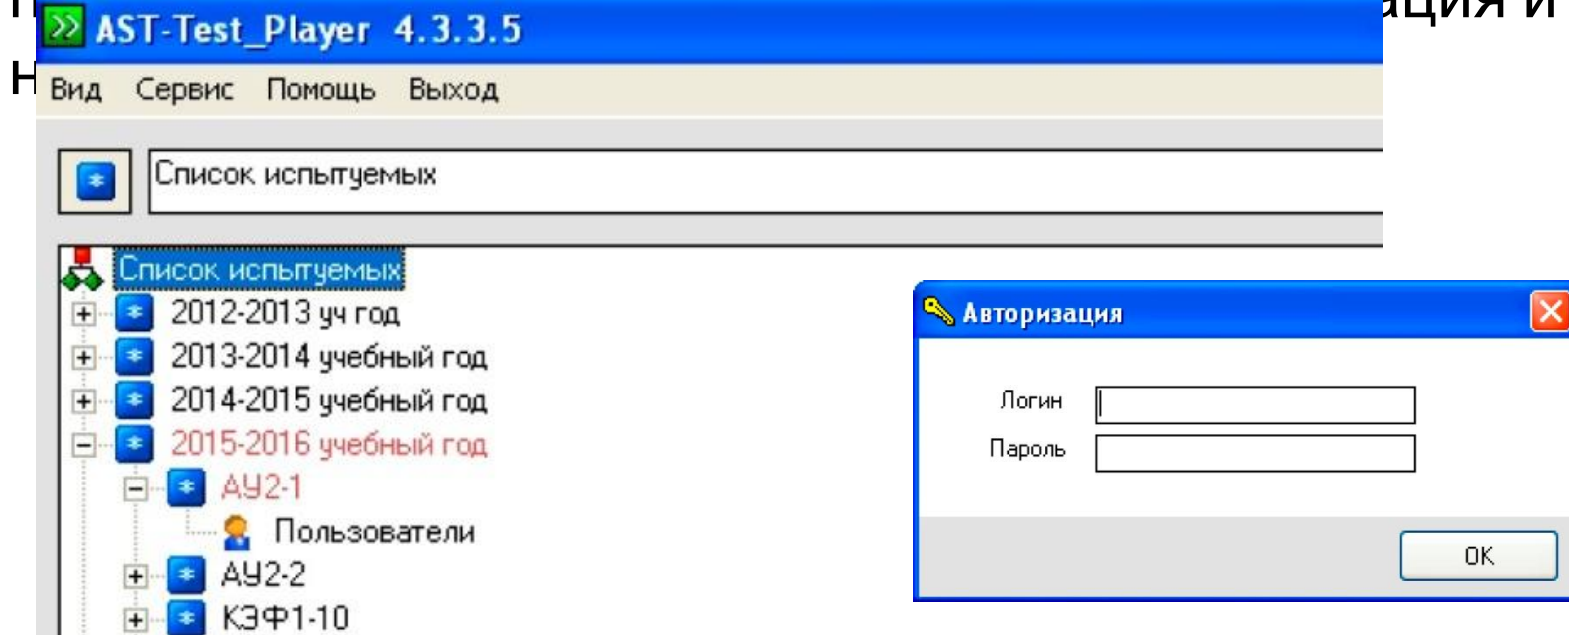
П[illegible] ация и
Н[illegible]

AST-Test_Player 4.3.3.5

Вид Сервис Помощь Выход

Список испытуемых

Список испытуемых
2012-2013 уч год
2013-2014 учебный год
2014-2015 учебный год
2015-2016 учебный год
АУ2-1
Пользователи
АУ2-2
КЭФ1-10

Авторизация
Логин
Пароль
OK